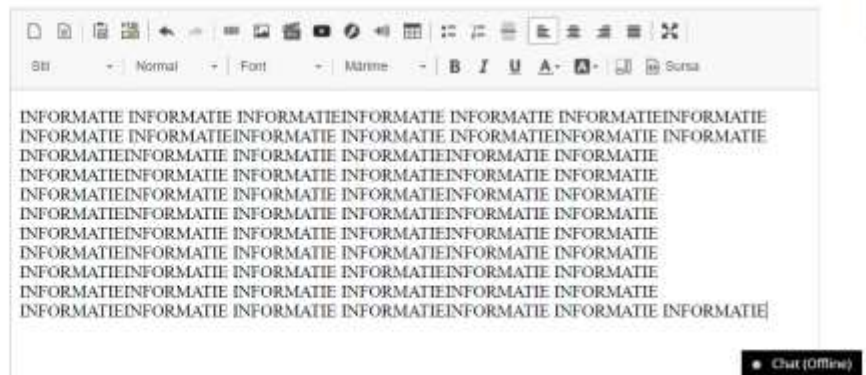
Stil · Normal · Font · Mărime · B I U A · Sursa

INFORMATIE INFORMATIE INFORMATIEINFORMATIE INFORMATIE INFORMATIEINFORMATIE INFORMATIE INFORMATIEINFORMATIE INFORMATIE INFORMATIEINFORMATIE INFORMATIE INFORMATIEINFORMATIE INFORMATIE INFORMATIEINFORMATIE INFORMATIE INFORMATIEINFORMATIE INFORMATIE INFORMATIEINFORMATIE INFORMATIE INFORMATIEINFORMATIE INFORMATIE INFORMATIEINFORMATIE INFORMATIE INFORMATIEINFORMATIE INFORMATIE INFORMATIEINFORMATIE INFORMATIE INFORMATIEINFORMATIE INFORMATIE INFORMATIEINFORMATIE INFORMATIE INFORMATIEINFORMATIE INFORMATIE INFORMATIEINFORMATIE INFORMATIE INFORMATIEINFORMATIE INFORMATIE INFORMATIEINFORMATIE INFORMATIE INFORMATIEINFORMATIE INFORMATIE INFORMATIEINFORMATIE INFORMATIE INFORMATIEINFORMATIE INFORMATIE INFORMATIEINFORMATIE INFORMATIE INFORMATIEINFORMATIE INFORMATIE INFORMATIE

Chat (Offline)